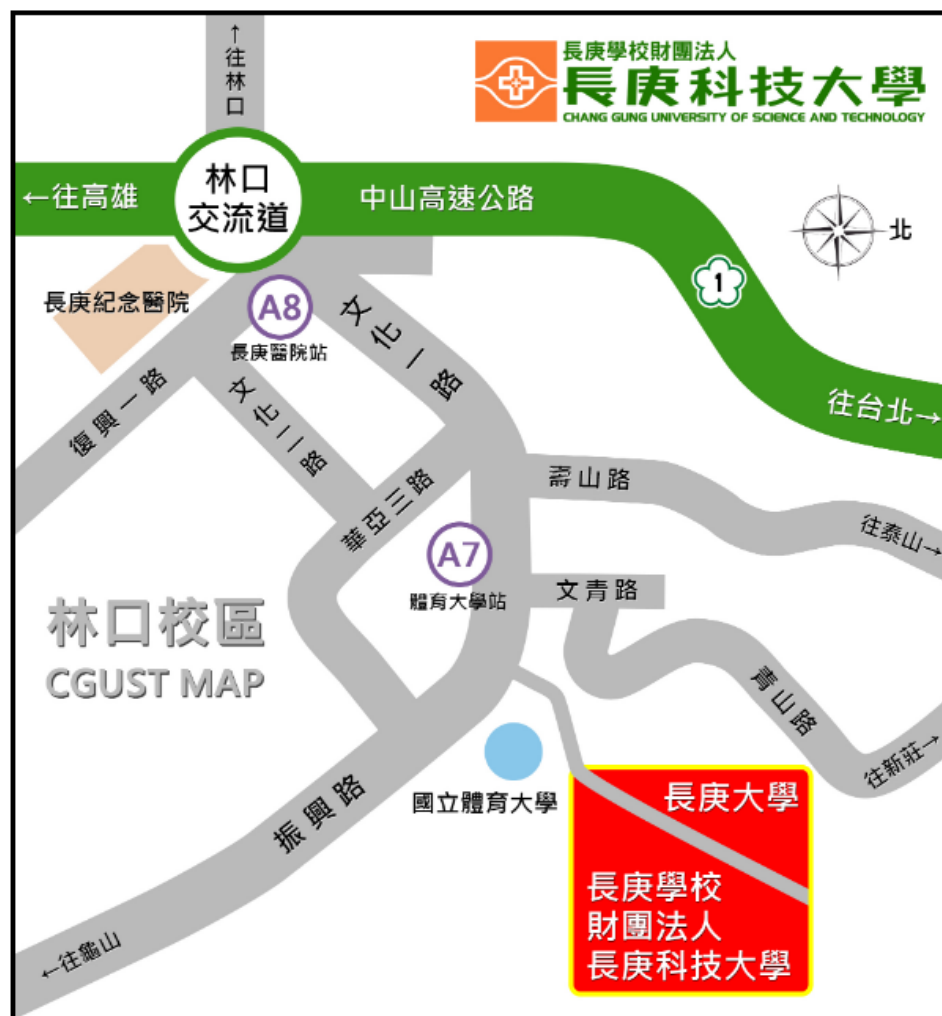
長庚學校財團法人
長庚科技大學
CHANG GUNG UNIVERSITY OF SCIENCE AND TECHNOLOGY

↑往林口

←往高雄

林口交流道

中山高速公路

北

1

長庚紀念醫院

A8
長庚醫院站

文化一路

復興一路

文化二路

往台北→

壽山路

往泰山→

華亞三路

A7
體育大學站

文青路

林口校區
CGUST MAP

青山路

往新莊→

國立體育大學

振興路

長庚大學

長庚學校
財團法人
長庚科技大學

←往龜山